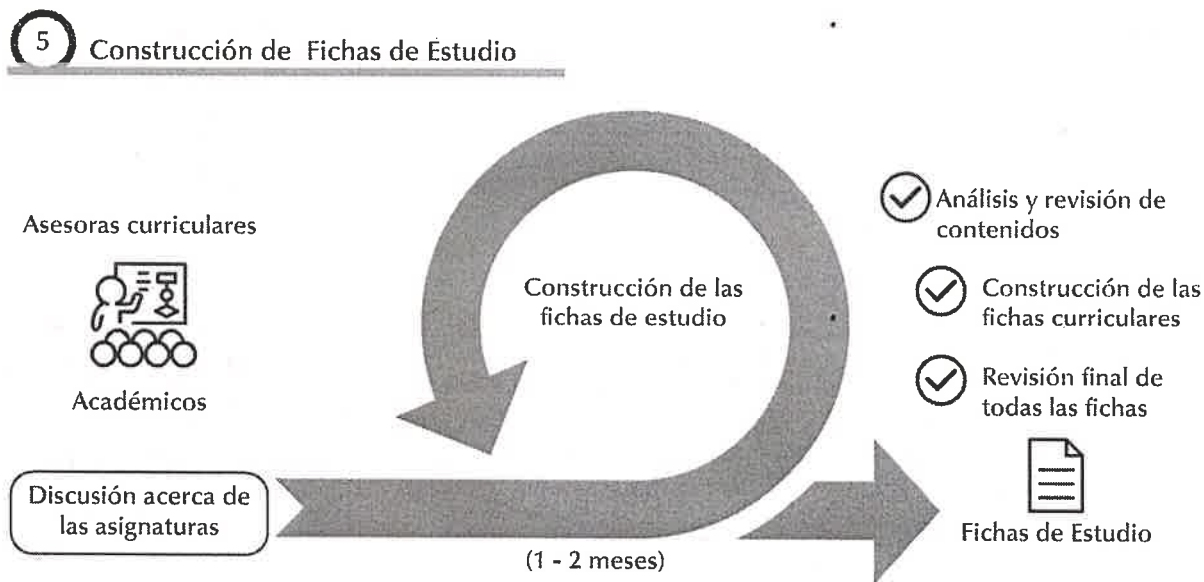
5 Construcción de Fichas de Estudio

Asesoras curriculares

Académicos

Construcción de las fichas de estudio

Análisis y revisión de contenidos

Construcción de las fichas curriculares

Revisión final de todas las fichas

Discusión acerca de las asignaturas

(1 - 2 meses)

Fichas de Estudio